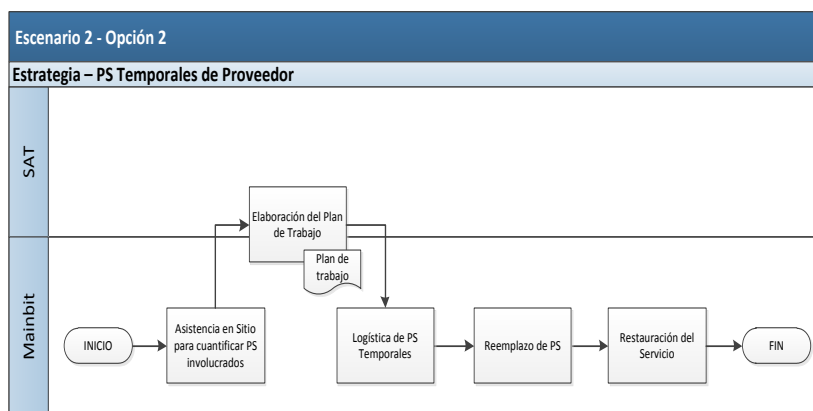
Escenario 2 - Opción 2

Estrategia – PS Temporales de Proveedor

SAT

Mainbit

Elaboración del Plan de Trabajo

Plan de trabajo

INICIO

Asistencia en Sitio para cuantificar PS involucrados

Logística de PS Temporales

Reemplazo de PS

Restauración del Servicio

FIN